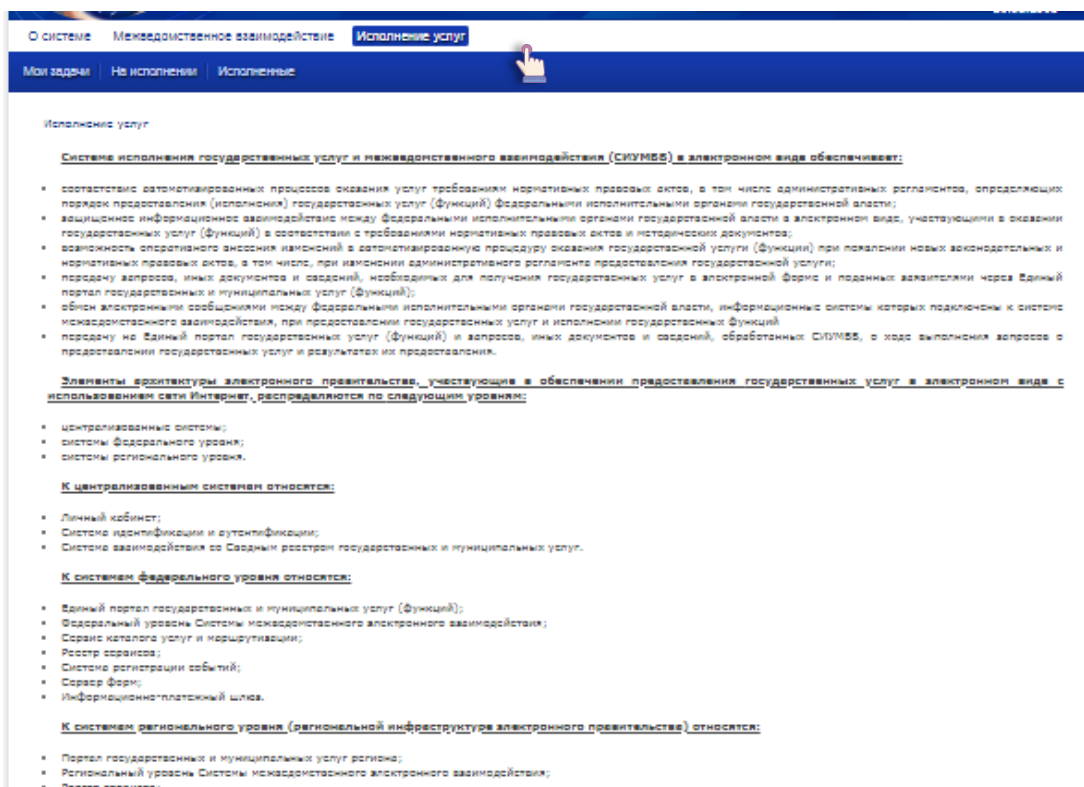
О системе | Межведомственное взаимодействие | Исполнение услуг

Мои задачи | На исполнении | Исполненные

Исполнение услуг

Система исполнения государственных услуг и межведомственного взаимодействия (СИУМВВ) в электронном виде обеспечивает:

- соответствие автоматизированных процессов оказания услуг требованиям нормативных правовых актов, в том числе административных регламентов, определяющих порядок предоставления (исполнения) государственных услуг (функций) федеральными исполнительными органами государственной власти;
- защищенное информационное взаимодействие между федеральными исполнительными органами государственной власти в электронном виде, участвующими в оказании государственных услуг (функций) в соответствии с требованиями нормативных правовых актов и методических документов;
- возможность оперативного внесения изменений в автоматизированную процедуру оказания государственной услуги (функции) при появлении новых законодательных и нормативных правовых актов, в том числе, при изменении административного регламента предоставления государственной услуги;
- передачу запросов, иных документов и сведений, необходимых для получения государственных услуг в электронной форме и поданных заявителями через Единый портал государственных и муниципальных услуг (функций);
- обмен электронными сообщениями между федеральными исполнительными органами государственной власти, информационные системы которых подключены к системе межведомственного взаимодействия, при предоставлении государственных услуг и исполнении государственных функций
- передачу на Единый портал государственных услуг (функций) и запросов, иных документов и сведений, обработанных СИУМВВ, о ходе выполнения запросов о предоставлении государственных услуг и результатах их предоставления.

Элементы архитектуры электронного правительства, участвующие в обеспечении предоставления государственных услуг в электронном виде с использованием сети Интернет, распределяются по следующим уровням:

- централизованные системы;
- системы федерального уровня;
- системы регионального уровня.

К централизованным системам относятся:

- Личный кабинет;
- Система идентификации и аутентификации;
- Система взаимодействия со Сводным реестром государственных и муниципальных услуг.

К системам федерального уровня относятся:

- Единый портал государственных и муниципальных услуг (функций);
- Федеральный уровень Системы межведомственного электронного взаимодействия;
- Сервис каталога услуг и маршрутизации;
- Реестр сервисов;
- Система регистрации событий;
- Сервер форм;
- Информационно-платежный шлюз.

К системам регионального уровня (региональной инфраструктуре электронного правительства) относятся:

- Портал государственных и муниципальных услуг региона;
- Региональный уровень Системы межведомственного электронного взаимодействия;
- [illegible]